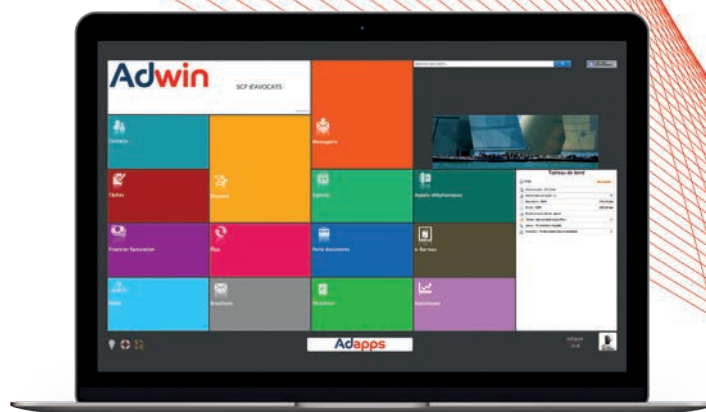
Adwin

SCP d'AVOCATS

Contacts

Messagerie

Tableau de bord

Tâches

Dossiers

Agenda

Appels téléphoniques

Finances facturation

Rap

Porte documents

e-Barreau

Mails

Bouillons

Décisions

Statistiques

Adapps